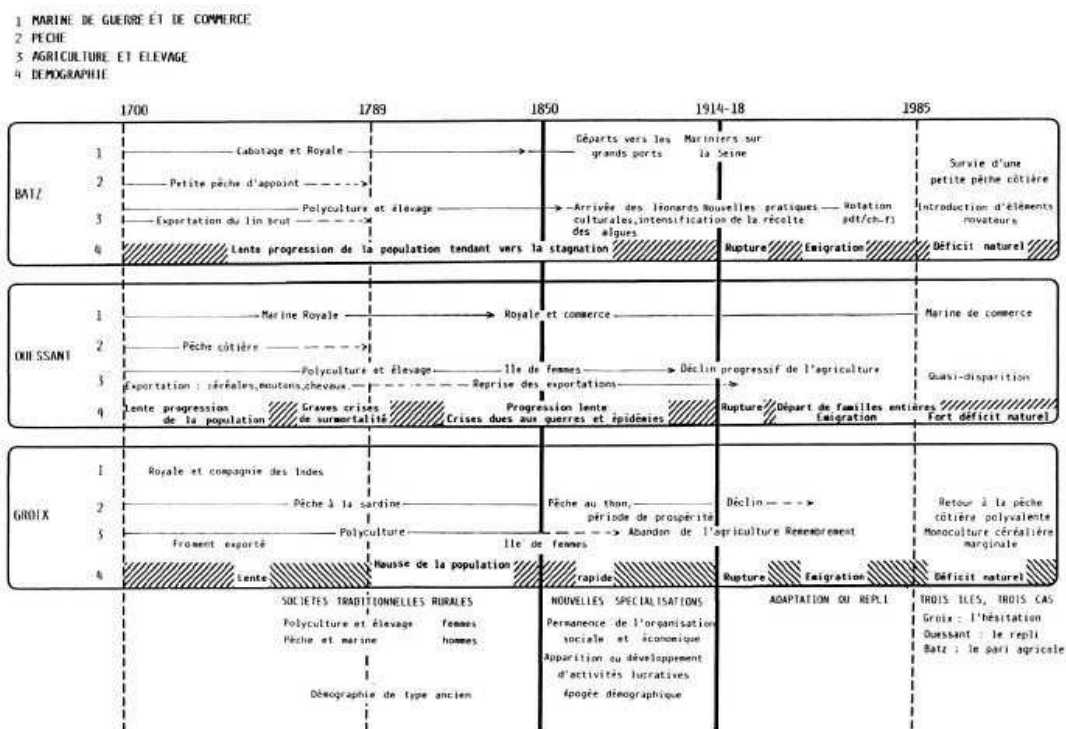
1 MARINE DE GUERRE ET DE COMMERCE
2 PECHE
3 AGRICULTURE ET ELEVAGE
4 DEMOGRAPHIE

1700 1789 1850 1914-18 1985

BATZ
1 Cabotage et Royale — Départs vers les grands ports — Mariniers sur la Seine — Survie d'une petite pêche côtière
2 Petite pêche d'appoint
3 Polyculture et élevage — Arrivée des Léonards Nouvelles pratiques culturales, intensification de la récolte des algues — Rotation pdt/ch-fl — Introduction d'éléments novateurs
Exportation du lin brut
4 Lente progression de la population tendant vers la stagnation — Rupture — Emigration — Déficit naturel

OUESSANT
1 Marine Royale — Royale et commerce — Marine de commerce
2 Pêche côtière
3 Polyculture et élevage — Ile de femmes — Déclin progressif de l'agriculture — Quasi-disparition
Exportation : céréales, moutons, chevaux — Reprise des exportations
4 Lente progression de la population — Graves crises de surmortalité — Progression lente Crises dues aux guerres et épidémies — Rupture — Départ de familles entières Emigration — Fort déficit naturel

GROIX
1 Royale et compagnie des Indes
2 Pêche à la sardine — Pêche au thon, période de prospérité — Déclin — Retour à la pêche côtière polyvalente
3 Polyculture — Abandon de l'agriculture Remembrement — Monoculture céréalière marginale
Froment exporté — Ile de femmes
4 Lente — Hausse de la population — rapide — Rupture — Emigration — Déficit naturel

SOCIETES TRADITIONNELLES RURALES
Polyculture et élevage femmes
Pêche et marine hommes
Démographie de type ancien

NOUVELLES SPECIALISATIONS
Permanence de l'organisation sociale et économique
Apparition ou développement d'activités lucratives
Apogée démographique

ADAPTATION OU REPLI

TROIS ILES, TROIS CAS
Groix : l'hésitation
Ouessant : le repli
Batz : le pari agricole